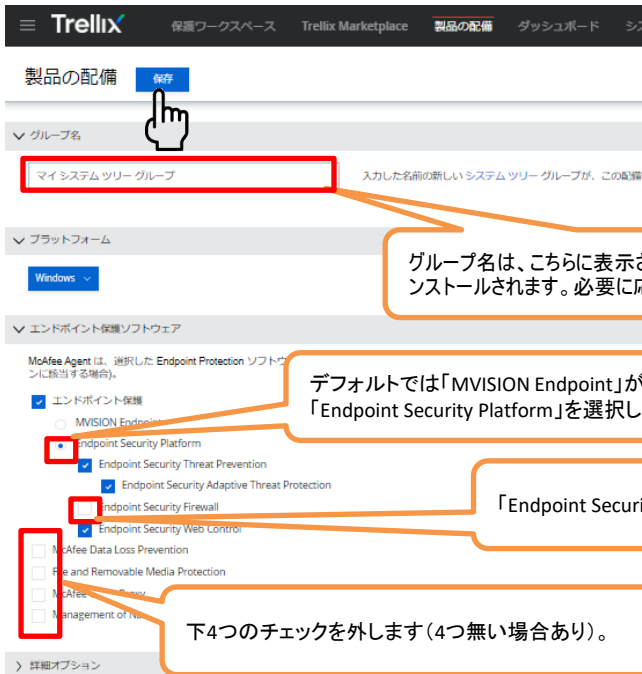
Trellix 保護ワークスペース Trellix Marketplace 製品の配備 ダッシュボード シス

製品の配備 保存

グループ名

マイ システム ツリー グループ

入力した名前の新しい システム ツリー グループが、この配備

プラットフォーム

Windows

グループ名は、こちらに表示さ
ンストールされます。必要に応

エンドポイント保護ソフトウェア

McAfee Agent は、選択した Endpoint Protection ソフトウ
ンに該当する場合)。

エンドポイント保護

MVISION Endpoint

Endpoint Security Platform

Endpoint Security Threat Prevention

Endpoint Security Adaptive Threat Protection

Endpoint Security Firewall

Endpoint Security Web Control

McAfee Data Loss Prevention

File and Removable Media Protection

McAfee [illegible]

Management of N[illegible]

デフォルトでは「MVISION Endpoint」が
「Endpoint Security Platform」を選択し

「Endpoint Securi

下4つのチェックを外します(4つ無い場合あり)。

詳細オプション